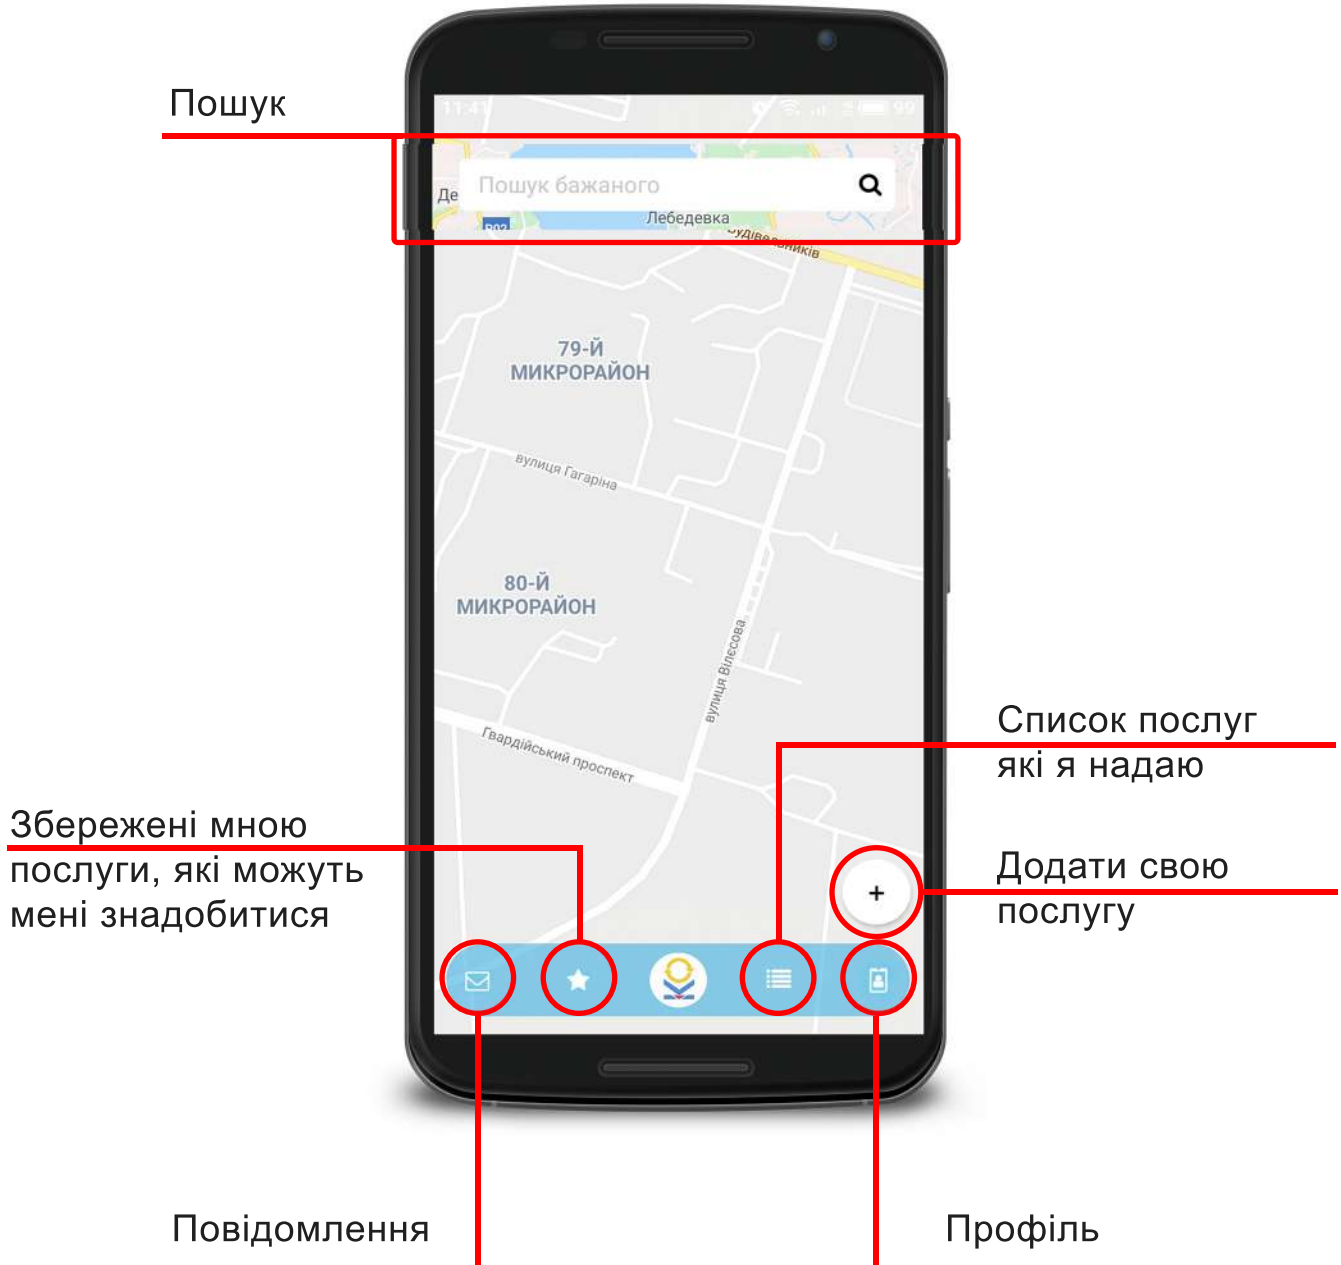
Пошук

11:41 99

Де Пошук бажаного

Лебедевка

Будівельників

79-Й МИКРОРАЙОН

вулиця Гагаріна

80-Й МИКРОРАЙОН

вулиця Вілесова

Гвардійський проспект

Список послуг які я надаю

Збережені мною послуги, які можуть мені знадобитися

Додати свою послугу

+

Повідомлення

Профіль